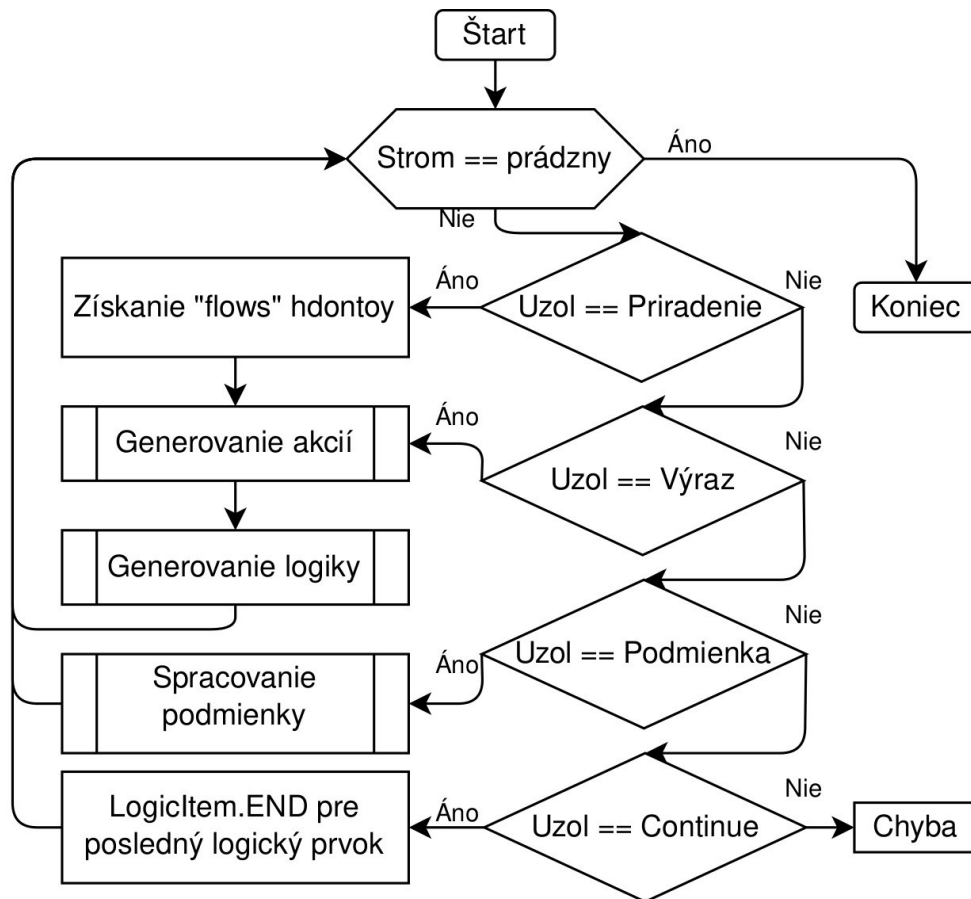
Štart

Strom == prázdny

Áno

Nie

Koniec

Áno

Získanie "flows" hdontoy

Uzol == Priradenie

Nie

Áno

Generovanie akcií

Uzol == Výraz

Nie

Generovanie logiky

Nie

Áno

Uzol == Podmienka

Spracovanie podmienky

Nie

LogicItem.END pre posledný logický prvok

Áno

Uzol == Continue

Chyba